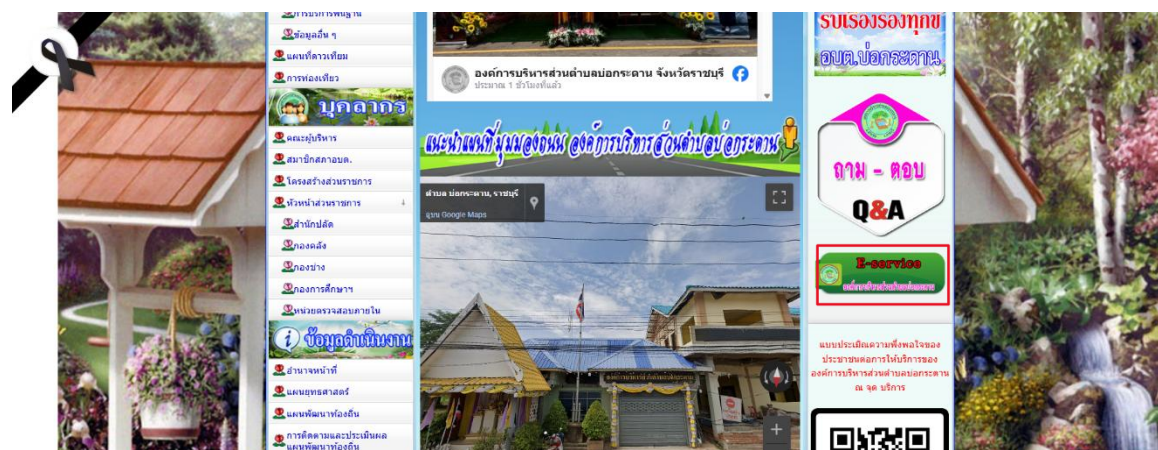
ข้อมูลอื่น ๆ
แผนที่ดาวเทียม
การท่องเที่ยว
บุคลากร
คณะผู้บริหาร
สมาชิกสภาอบต.
โครงสร้างส่วนราชการ
หัวหน้าส่วนราชการ
สำนักปลัด
กองคลัง
กองช่าง
กองการศึกษาฯ
หน่วยตรวจสอบภายใน
ข้อมูลดำเนินงาน
อำนาจหน้าที่
แผนยุทธศาสตร์
แผนพัฒนาท้องถิ่น
การติดตามและประเมินผลแผนพัฒนาท้องถิ่น

องค์การบริหารส่วนตำบลบ่อกระดาน จังหวัดราชบุรี
ประมาณ 1 ชั่วโมงที่แล้ว

แนะนำแผนที่มุมมองถนน องค์การบริหารส่วนตำบลบ่อกระดาน

ตำบล บ่อกระดาน, ราชบุรี
ดูบน Google Maps

รับเรื่องร้องทุกข์
อบต.บ่อกระดาน

ถาม - ตอบ
Q&A

E-service
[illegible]

แบบประเมินความพึงพอใจของประชาชนต่อการให้บริการขององค์การบริหารส่วนตำบลบ่อกระดาน ณ จุด บริการ